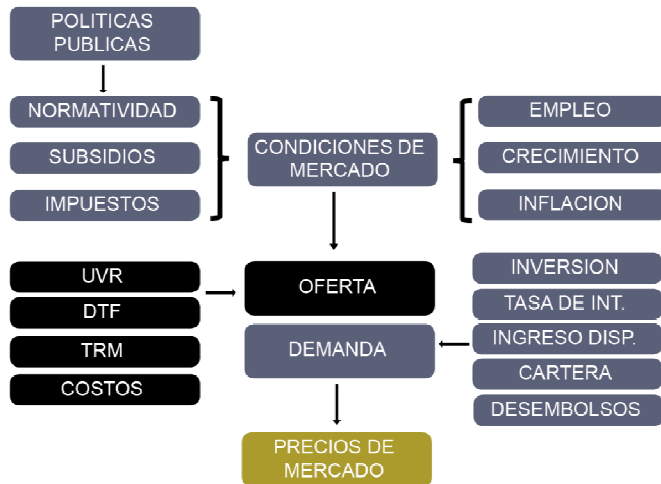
POLITICAS PUBLICAS

NORMATIVIDAD

SUBSIDIOS

IMPUESTOS

CONDICIONES DE MERCADO

EMPLEO

CRECIMIENTO

INFLACION

UVR

DTF

TRM

COSTOS

OFERTA

DEMANDA

INVERSION

TASA DE INT.

INGRESO DISP.

CARTERA

DESEMBOLSOS

PRECIOS DE MERCADO